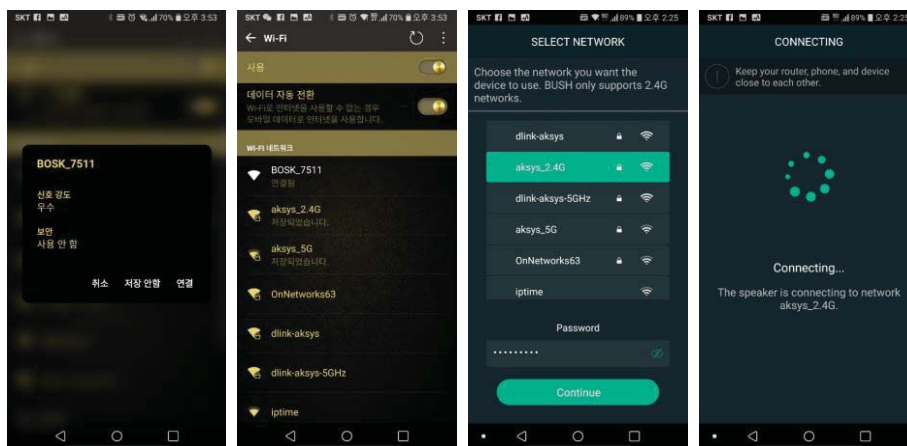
SKT 70% 오후 3:53

BOSK_7511

신호 강도
우수

보안
사용 안 함

취소 저장 안함 연결

SKT 70% 오후 3:53

← Wi-Fi

사용

데이터 자동 전환
Wi-Fi로 인터넷을 사용할 수 없는 경우 모바일 데이터로 인터넷을 사용합니다.

Wi-Fi 네트워크

BOSK_7511
연결됨

aksys_2.4G
저장되었습니다.

aksys_5G
저장되었습니다.

OnNetworks63

dlink-aksys

dlink-aksys-5GHz

iptime

SKT 89% 오후 2:25

SELECT NETWORK

Choose the network you want the device to use. BUSH only supports 2.4G networks.

dlink-aksys

aksys_2.4G

dlink-aksys-5GHz

aksys_5G

OnNetworks63

iptime

Password

••••••••••

Continue

SKT 89% 오후 2:25

CONNECTING

Keep your router, phone, and device close to each other.

Connecting...

The speaker is connecting to network aksys_2.4G.